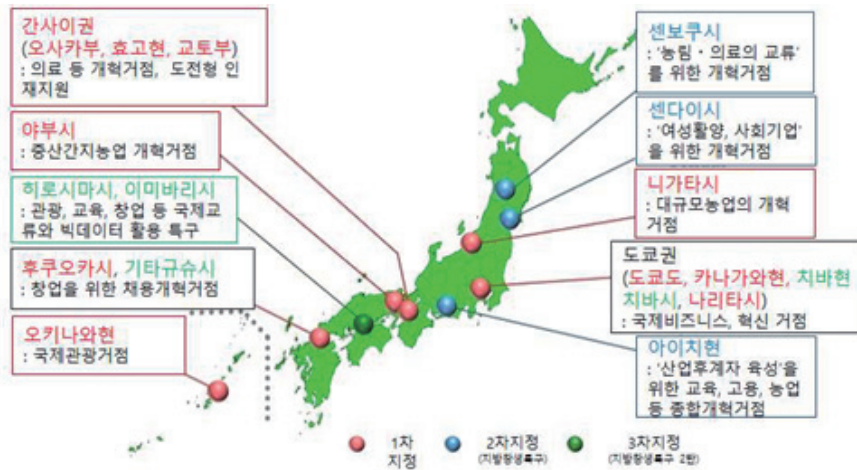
간사이권
(오사카부, 효고현, 교토부)
: 의료 등 개혁거점, 도전형 인재지원

야부시
: 중산간지농업 개혁거점

히로시마시, 이미바리시
: 관광, 교육, 창업 등 국제교류와 빅데이터 활용 특구

후쿠오카시, 기타규슈시
: 창업을 위한 채용개혁거점

오키나와현
: 국제관광거점

센보쿠시
: '농림 · 의료의 교류'를 위한 개혁거점

센다이시
: '여성활양, 사회기업'을 위한 개혁거점

니가타시
: 대규모농업의 개혁거점

도쿄권
(도쿄도, 카나가와현, 치바현 치바시, 나리타시)
: 국제비즈니스, 혁신 거점

아이치현
: '산업후계자 육성'을 위한 교육, 고용, 농업 등 종합개혁거점

1차 지정

2차지정
(지방창생특구)

3차지정
(지방창생특구 2탄)